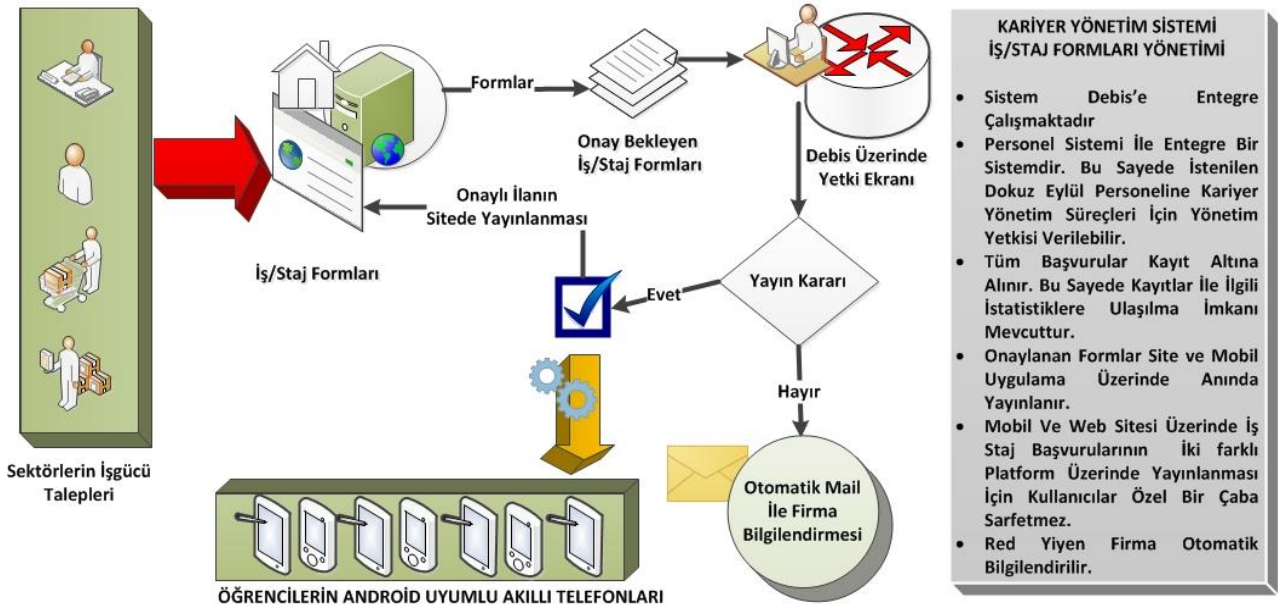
Sektörlerin İşgücü Talepleri

Formlar

İş/Staj Formları

Onay Bekleyen İş/Staj Formları

Debis Üzerinde Yetki Ekranı

Onaylı İlanın Sitede Yayınlanması

Yayın Kararı

Evet

Hayır

Otomatik Mail İle Firma Bilgilendirmesi

ÖĞRENCİLERİN ANDROID UYUMLU AKILLI TELEFONLARI

KARİYER YÖNETİM SİSTEMİ
İŞ/STAJ FORMLARI YÖNETİMİ

- Sistem Debis'e Entegre Çalışmaktadır
- Personel Sistemi İle Entegre Bir Sistemdir. Bu Sayede İstenilen Dokuz Eylül Personeline Kariyer Yönetim Süreçleri İçin Yönetim Yetkisi Verilebilir.
- Tüm Başvurular Kayıt Altına Alınır. Bu Sayede Kayıtlar İle İlgili İstatistiklere Ulaşılma İmkanı Mevcuttur.
- Onaylanan Formlar Site ve Mobil Uygulama Üzerinde Anında Yayınlanır.
- Mobil Ve Web Sitesi Üzerinde İş Staj Başvurularının İki farklı Platform Üzerinde Yayınlanması İçin Kullanıcılar Özel Bir Çaba Sarfetmez.
- Red Yiyen Firma Otomatik Bilgilendirilir.